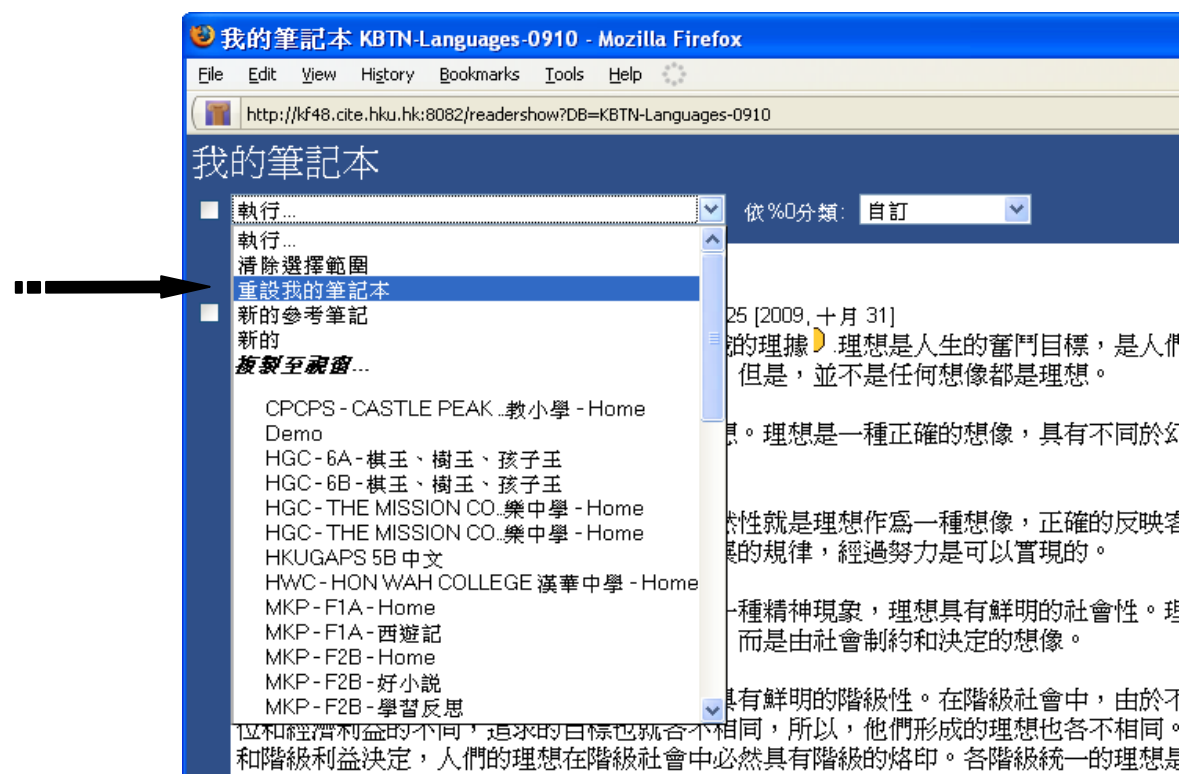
我的筆記本 KBTN-Languages-0910 - Mozilla Firefox

File Edit View History Bookmarks Tools Help

http://kf48.cite.hku.hk:8082/readershow?DB=KBTN-Languages-0910

我的筆記本

執行...

依%0分類: 自訂

執行...
清除選擇範圍
重設我的筆記本
新的參考筆記
新的
複製至視窗...

CPCPS - CASTLE PEAK ..教小學 - Home
Demo
HGC - 6A - 棋王、樹王、孩子王
HGC - 6B - 棋王、樹王、孩子王
HGC - THE MISSION CO..樂中學 - Home
HGC - THE MISSION CO..樂中學 - Home
HKUGAPS 5B 中文
HWC - HON WAH COLLEGE 漢華中學 - Home
MKP - F1A - Home
MKP - F1A - 西遊記
MKP - F2B - Home
MKP - F2B - 好小說
MKP - F2B - 學習反思

25 [2009, 十月 31]
的理據 .理想是人生的奮鬥目標，是人們
但是，並不是任何想像都是理想。

想。理想是一種正確的想像，具有不同於幻

然性就是理想作爲一種想像，正確的反映客
展的規律，經過努力是可以實現的。

一種精神現象，理想具有鮮明的社會性。理
而是由社會制約和決定的想像。

具有鮮明的階級性。在階級社會中，由於不
位和經濟利益的不同，追求的目標也就各不相同，所以，他們形成的理想也各不相同。
和階級利益決定，人們的理想在階級社會中必然具有階級的烙印。各階級統一的理想是